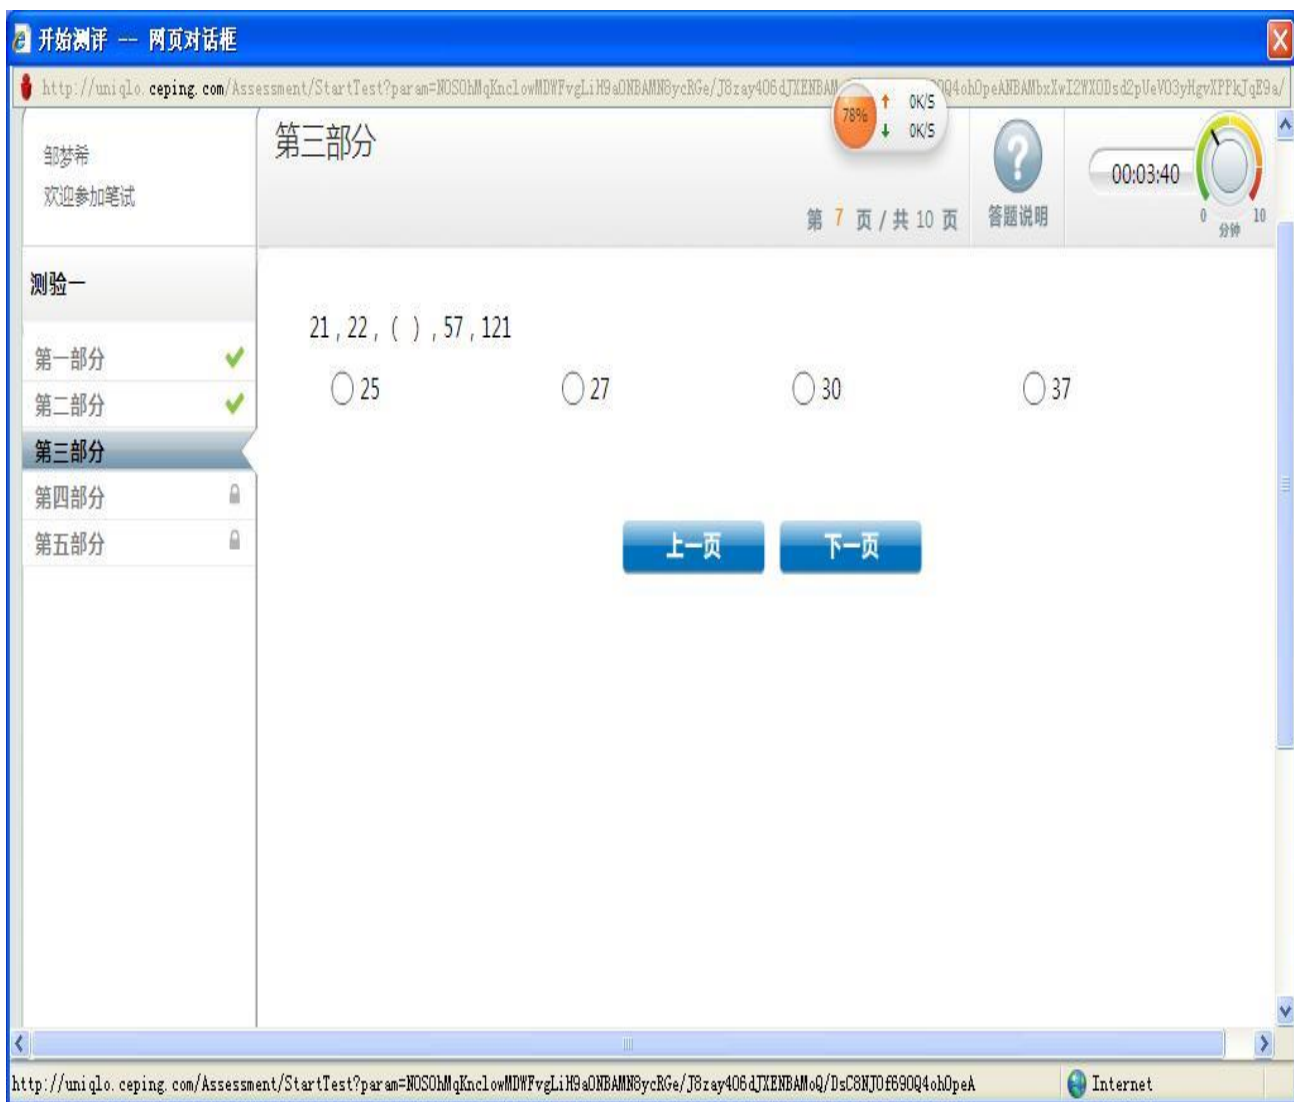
开始测评 -- 网页对话框

http://uniqlo.ceping.com/Assessment/StartTest?param=NOSOhMqKnclowMDWFvgLiH9aONBAMN8ycRGe/J8zay406dJXENBAM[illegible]Q4ohOpeANBAMbxXwI2WXODsd2pUeVO3yHgvXPPkJqE9a/

78%
↑ 0K/S
↓ 0K/S

邹梦希
欢迎参加笔试

第三部分

第 7 页 / 共 10 页

答题说明

00:03:40

0 10
分钟

测验一

第一部分
第二部分
第三部分
第四部分
第五部分

21，22，（ ），57，121

25
27
30
37

上一页
下一页

http://uniqlo.ceping.com/Assessment/StartTest?param=NOSOhMqKnclowMDWFvgLiH9aONBAMN8ycRGe/J8zay406dJXENBAMoQ/DsC8NJOf690Q4ohOpeA

Internet